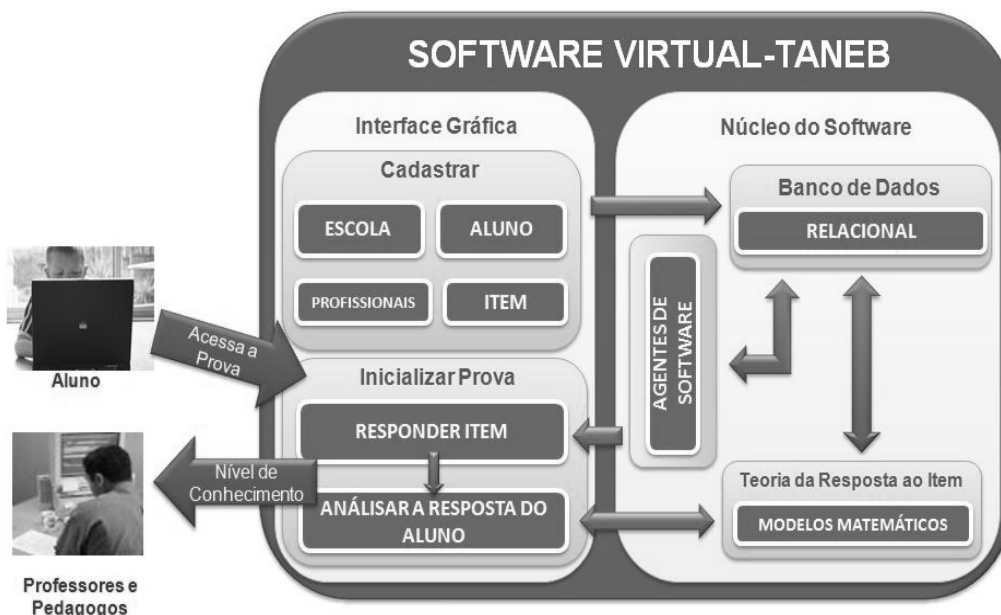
SOFTWARE VIRTUAL-TANEB

Interface Gráfica

Cadastrar

ESCOLA

ALUNO

PROFISSIONAIS

ITEM

Inicializar Prova

RESPONDER ITEM

ANÁLISAR A RESPOSTA DO ALUNO

Núcleo do Software

Banco de Dados

RELACIONAL

AGENTES DE SOFTWARE

Teoria da Resposta ao Item

MODELOS MATEMÁTICOS

Aluno

Acessa a Prova

Nível de Conhecimento

Professores e Pedagogos